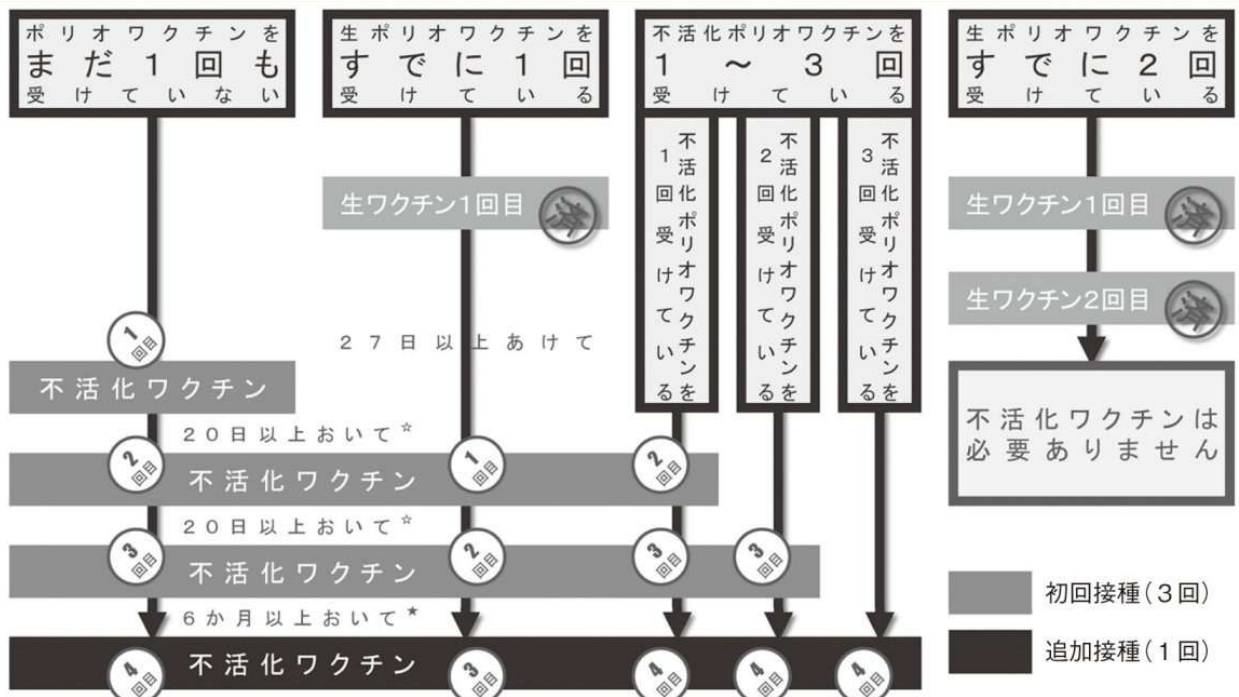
ポリオワクチンをまだ1回も受けていない

生ポリオワクチンをすでに1回受けている

不活化ポリオワクチンを1～3回受けている

生ポリオワクチンをすでに2回受けている

1回不活化ポリオワクチンを受けている

2回不活化ポリオワクチンを受けている

3回不活化ポリオワクチンを受けている

生ワクチン1回目 済

生ワクチン1回目 済

生ワクチン2回目 済

1回目

27日以上あけて

不活化ワクチン

不活化ワクチンは必要ありません

20日以上おいて☆

2回目 1回目 2回目

不活化ワクチン

20日以上おいて☆

3回目 2回目 3回目 3回目

不活化ワクチン

初回接種（3回）

6か月以上おいて★

追加接種（1回）

4回目 3回目 4回目 4回目 4回目

不活化ワクチン